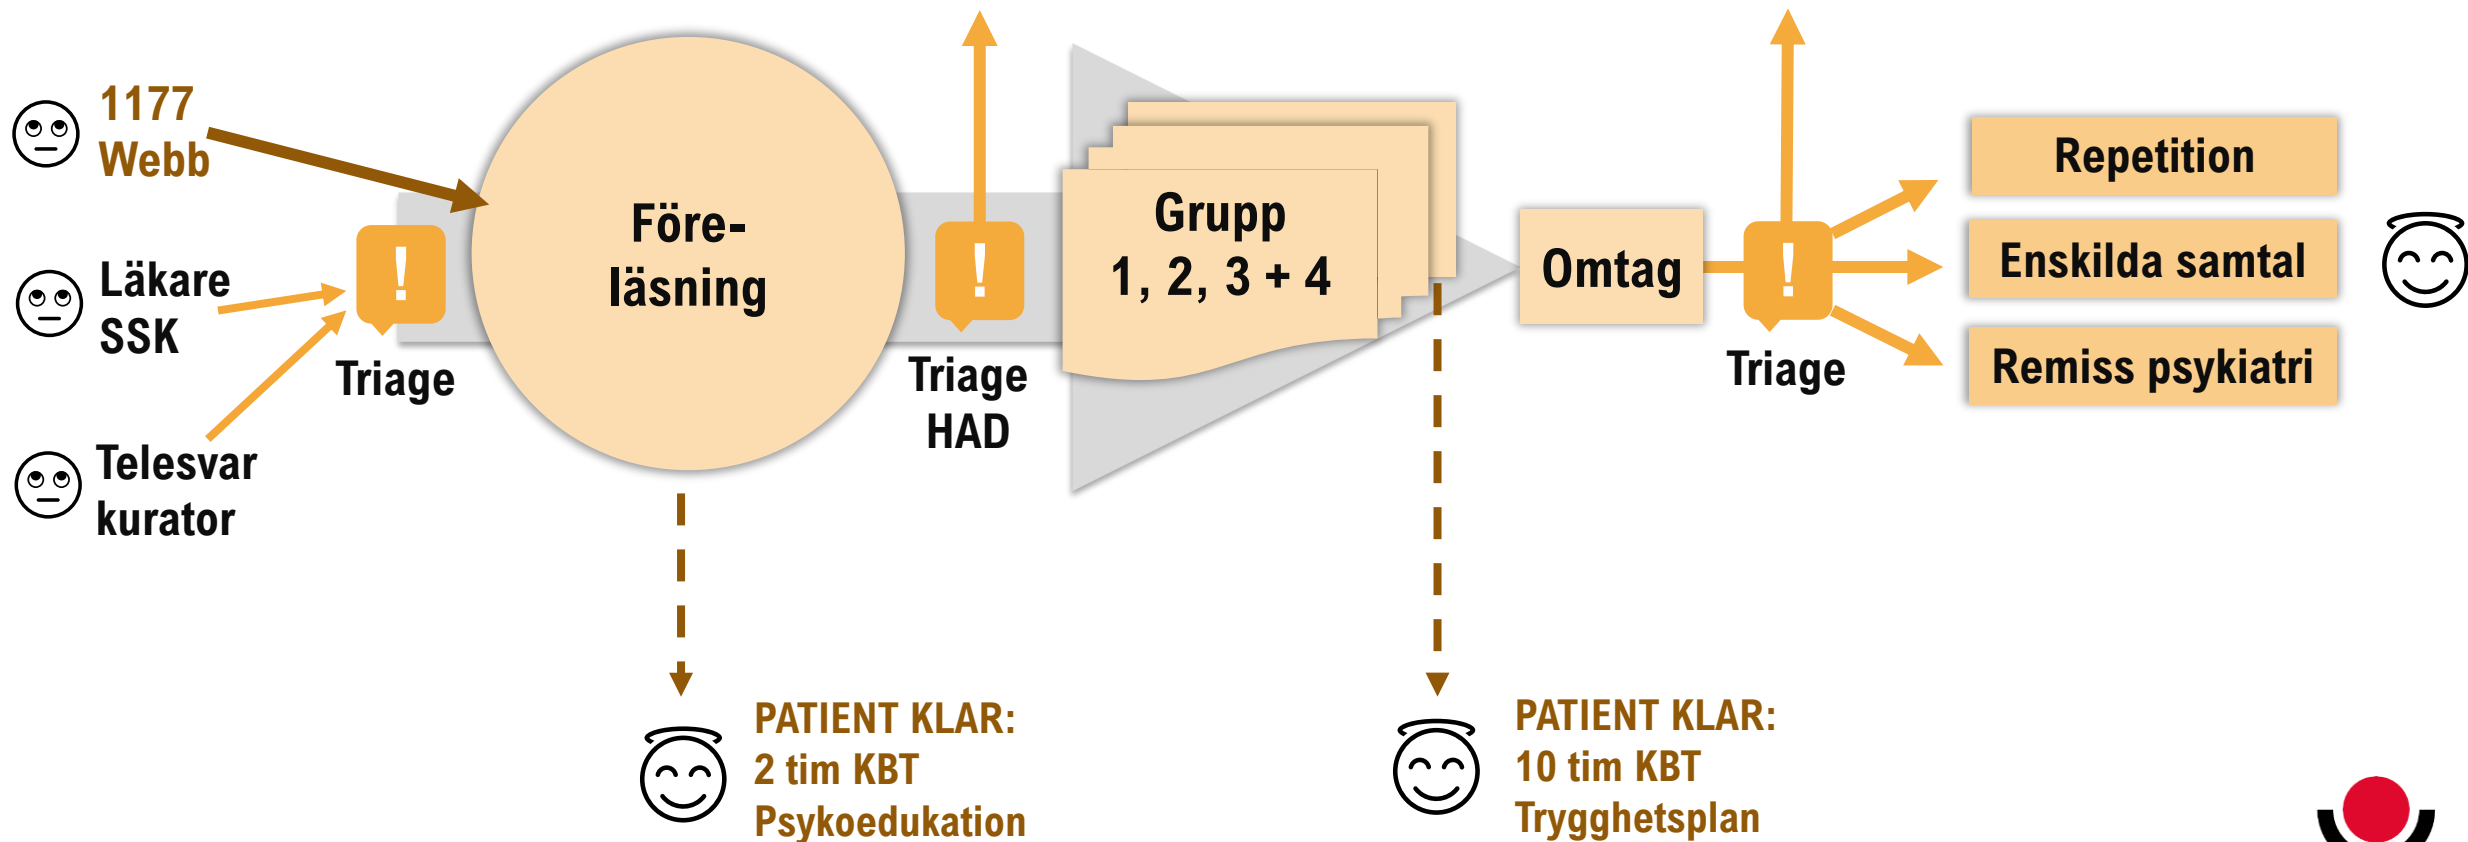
1177
Webb

Läkare
SSK

Telesvar
kurator

!

Triage

Före-
läsning

!

Triage
HAD

Grupp
1, 2, 3 + 4

Omtag

!

Triage

Repetition

Enskilda samtal

Remiss psykiatri

PATIENT KLAR:
2 tim KBT
Psykoedukation

PATIENT KLAR:
10 tim KBT
Trygghetsplan